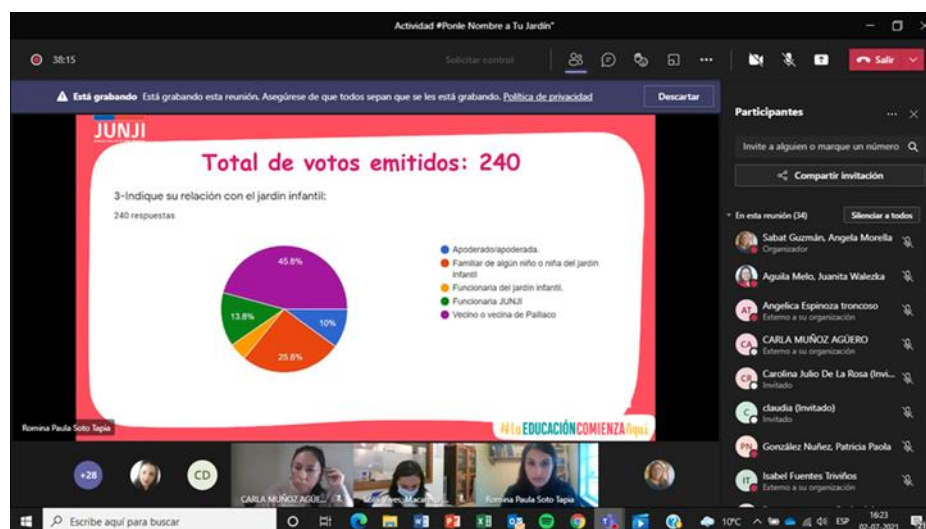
Actividad #Ponle Nombre a Tu Jardín"

38:15

Solicitar control

Salir

Está grabando Está grabando esta reunión. Asegúrese de que todos sepan que se les está grabando. Política de privacidad

Descartar

JUNJI

Total de votos emitidos: 240

3-Indique su relación con el jardín infantil:

240 respuestas

45.8%

13.8%

10%

25.8%

Apoderado/apoderada.

Familiar de algún niño o niña del jardín infantil

Funcionaria del jardín infantil.

Funcionaria JUNJI

Vecino o vecina de Paillaco

#LaEDUCACIÓNCOMIENZAaquí

Romina Paula Soto Tapia

+28

CD

CARLA MUÑOZ AGÜE...

Sofia Paves Macar...

Romina Paula Soto Tapia

Participantes

Invite a alguien o marque un número

Compartir invitación

En esta reunión (34)

Silenciar a todos

Sabat Guzmán, Angela Morella
Organizador

Aguila Melo, Juanita Walezka

AT Angelica Espinoza troncoso
Externo a su organización

CA CARLA MUÑOZ AGÜERO
Externo a su organización

CR Carolina Julio De La Rosa (Invi...
Invitado

C claudia (Invitado)
Invitado

PN González Nuñez, Patricia Paola

IT Isabel Fuentes Triviños
Externo a su organización

Escribe aquí para buscar

10°C ESP 16:23 02-07-2021